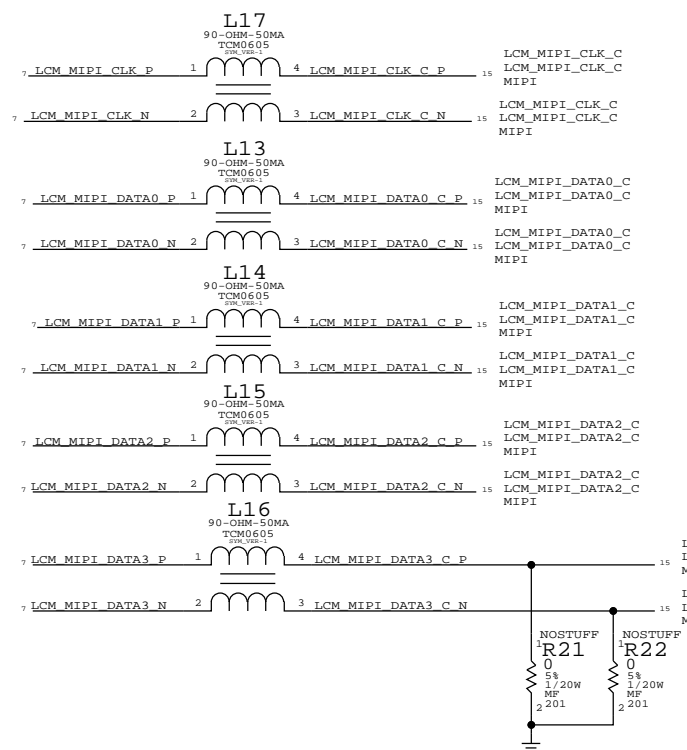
L17
90-OHM-50MA
TCM0605
SYM_VER-1

7 LCM_MIPI_CLK_P 1 4 LCM_MIPI_CLK_C_P 15 LCM_MIPI_CLK_C
LCM_MIPI_CLK_C
MIPI

7 LCM_MIPI_CLK_N 2 3 LCM_MIPI_CLK_C_N 15 LCM_MIPI_CLK_C
LCM_MIPI_CLK_C
MIPI

L13
90-OHM-50MA
TCM0605
SYM_VER-1

7 LCM_MIPI_DATA0_P 1 4 LCM_MIPI_DATA0_C_P 15 LCM_MIPI_DATA0_C
LCM_MIPI_DATA0_C
MIPI

7 LCM_MIPI_DATA0_N 2 3 LCM_MIPI_DATA0_C_N 15 LCM_MIPI_DATA0_C
LCM_MIPI_DATA0_C
MIPI

L14
90-OHM-50MA
TCM0605
SYM_VER-1

7 LCM_MIPI_DATA1_P 1 4 LCM_MIPI_DATA1_C_P 15 LCM_MIPI_DATA1_C
LCM_MIPI_DATA1_C
MIPI

7 LCM_MIPI_DATA1_N 2 3 LCM_MIPI_DATA1_C_N 15 LCM_MIPI_DATA1_C
LCM_MIPI_DATA1_C
MIPI

L15
90-OHM-50MA
TCM0605
SYM_VER-1

7 LCM_MIPI_DATA2_P 1 4 LCM_MIPI_DATA2_C_P 15 LCM_MIPI_DATA2_C
LCM_MIPI_DATA2_C
MIPI

7 LCM_MIPI_DATA2_N 2 3 LCM_MIPI_DATA2_C_N 15 LCM_MIPI_DATA2_C
LCM_MIPI_DATA2_C
MIPI

L16
90-OHM-50MA
TCM0605
SYM_VER-1

7 LCM_MIPI_DATA3_P 1 4 LCM_MIPI_DATA3_C_P 15 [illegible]

7 LCM_MIPI_DATA3_N 2 3 LCM_MIPI_DATA3_C_N 15 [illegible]

NOSTUFF
1 R21
0
5%
1/20W
MF
2 201

NOSTUFF
1 R22
0
5%
1/20W
MF
2 201